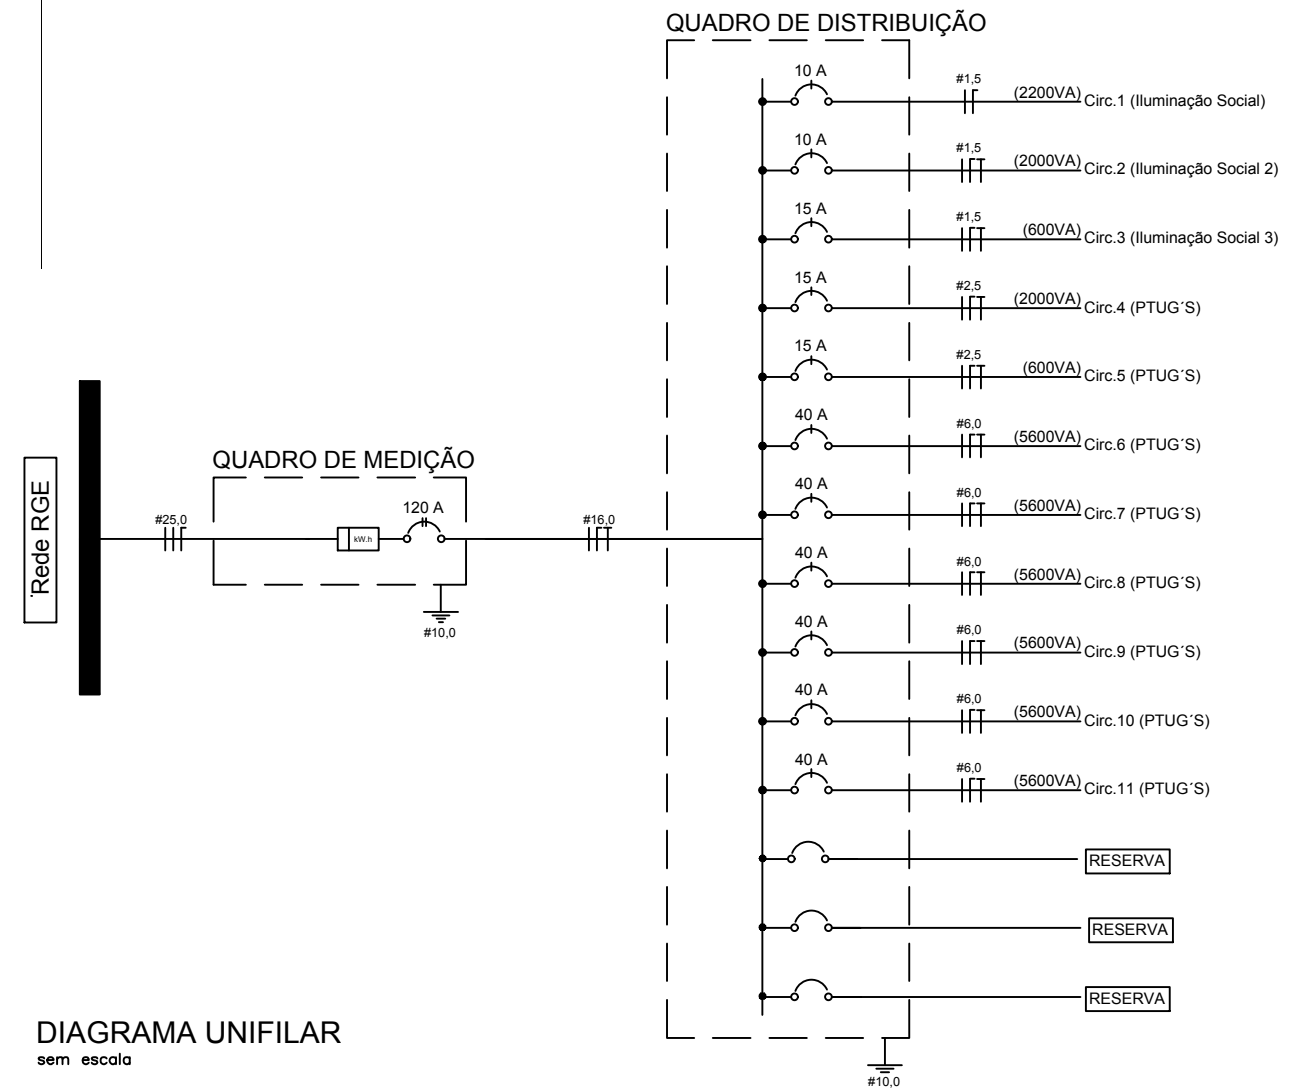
QUADRO DE DISTRIBUIÇÃO

10 A
#1,5
(2200VA) Circ.1 (Iluminação Social)

10 A
#1,5
(2000VA) Circ.2 (Iluminação Social 2)

15 A
#1,5
(600VA) Circ.3 (Iluminação Social 3)

15 A
#2,5
(2000VA) Circ.4 (PTUG´S)

15 A
#2,5
(600VA) Circ.5 (PTUG´S)

40 A
#6,0
(5600VA) Circ.6 (PTUG´S)

40 A
#6,0
(5600VA) Circ.7 (PTUG´S)

40 A
#6,0
(5600VA) Circ.8 (PTUG´S)

40 A
#6,0
(5600VA) Circ.9 (PTUG´S)

40 A
#6,0
(5600VA) Circ.10 (PTUG´S)

40 A
#6,0
(5600VA) Circ.11 (PTUG´S)

RESERVA

RESERVA

RESERVA

#10,0

Rede RGE

QUADRO DE MEDIÇÃO

#25,0

kW.h

120 A

#10,0

#16,0

DIAGRAMA UNIFILAR
sem escala